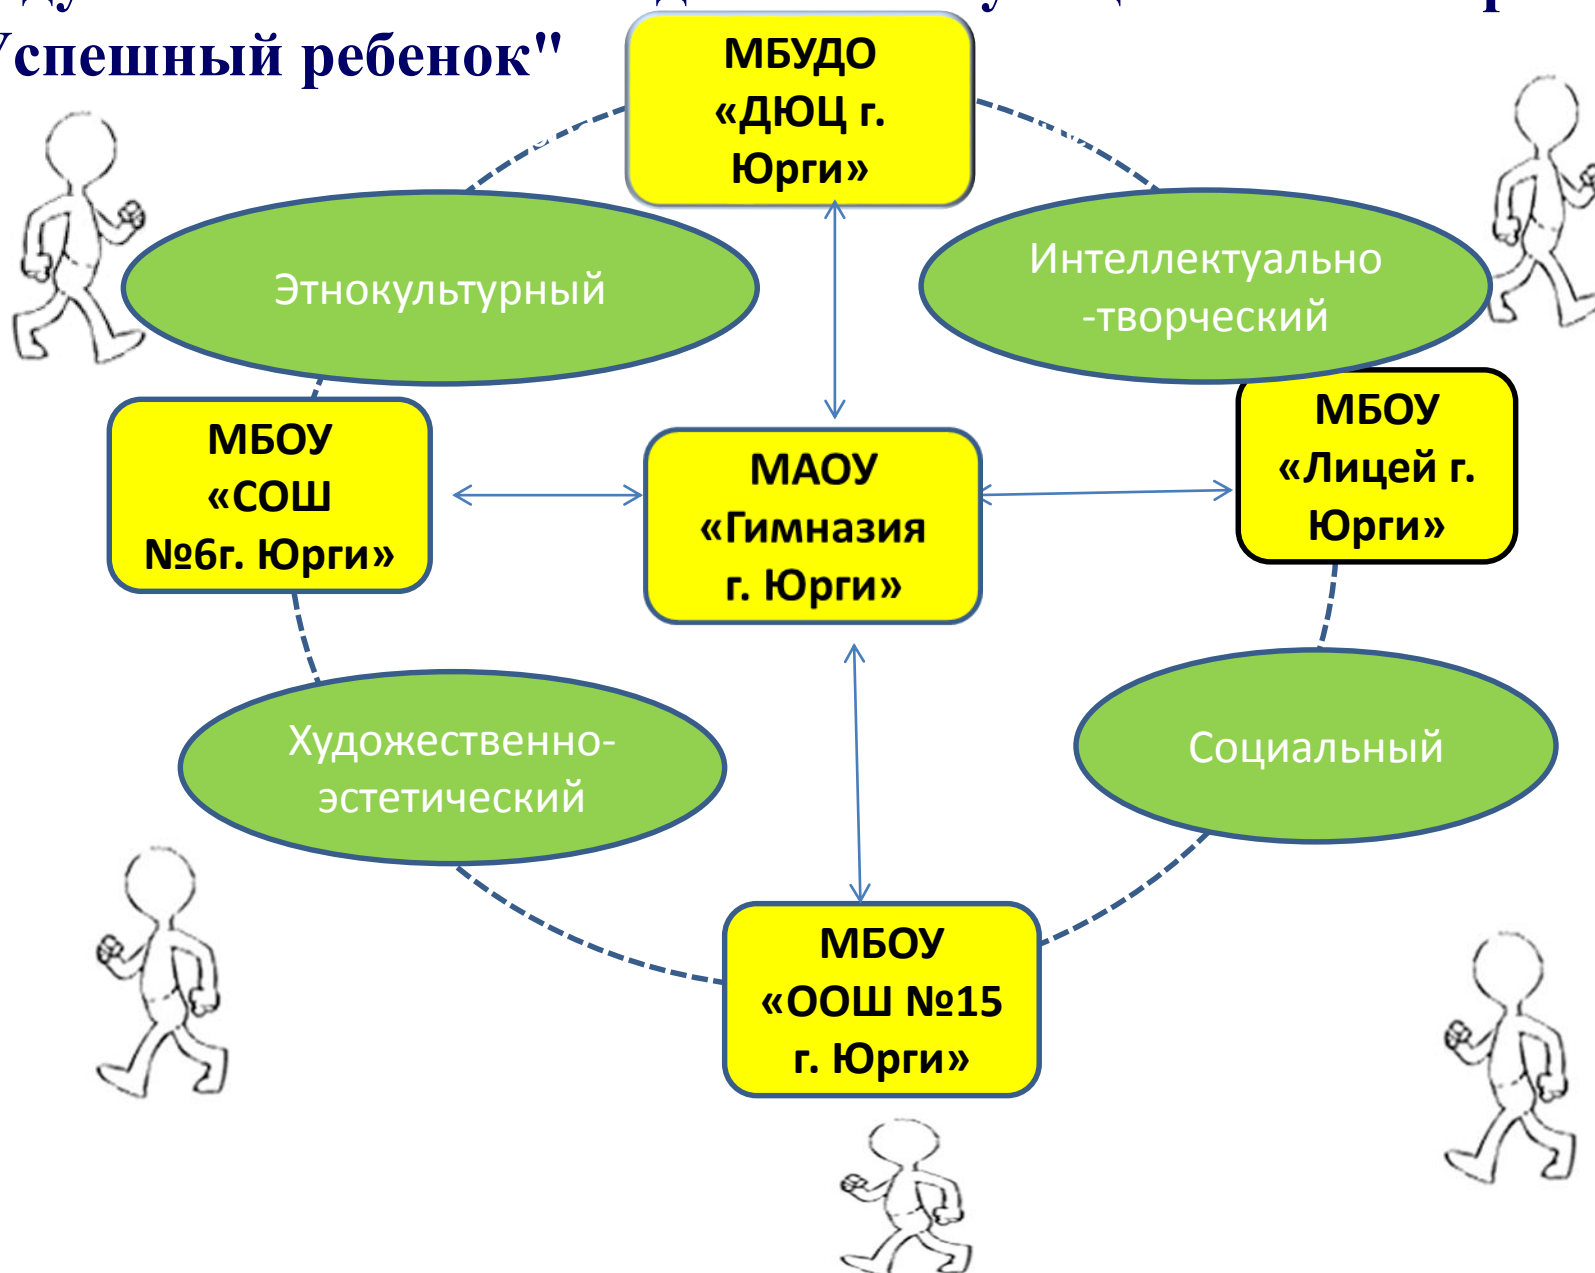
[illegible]спешный ребенок"

МБУДО «ДЮЦ г. Юрги»

Этнокультурный

Интеллектуально -творческий

МБОУ «СОШ №6г. Юрги»

МАОУ «Гимназия г. Юрги»

МБОУ «Лицей г. Юрги»

Художественно-эстетический

Социальный

МБОУ «ООШ №15 г. Юрги»